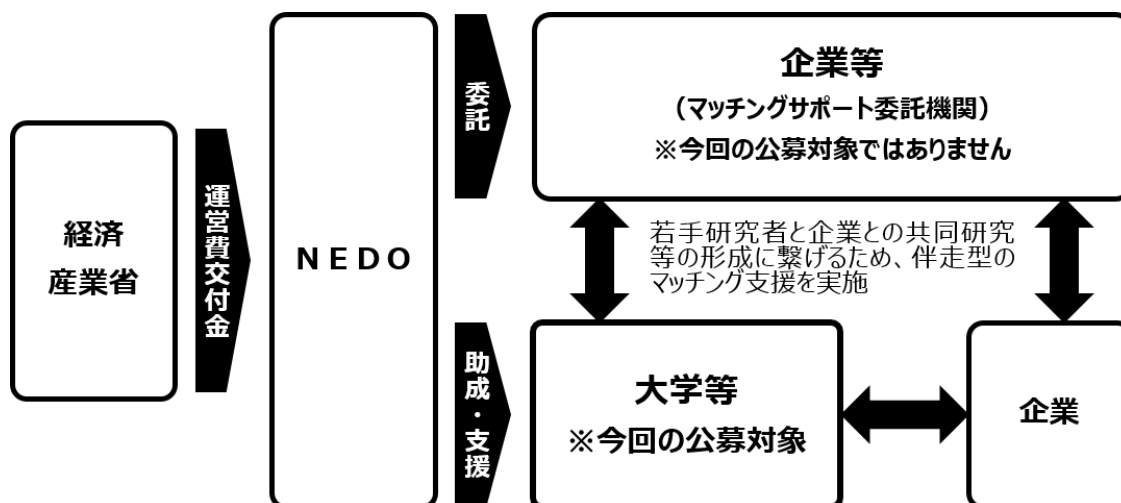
経済
産業省

運営費交付金

NEDO

委託

企業等
（マッチングサポート委託機関）
※今回の公募対象ではありません

若手研究者と企業との共同研究等の形成に繋げるため、伴走型のマッチング支援を実施

助成・支援

大学等
※今回の公募対象

企業